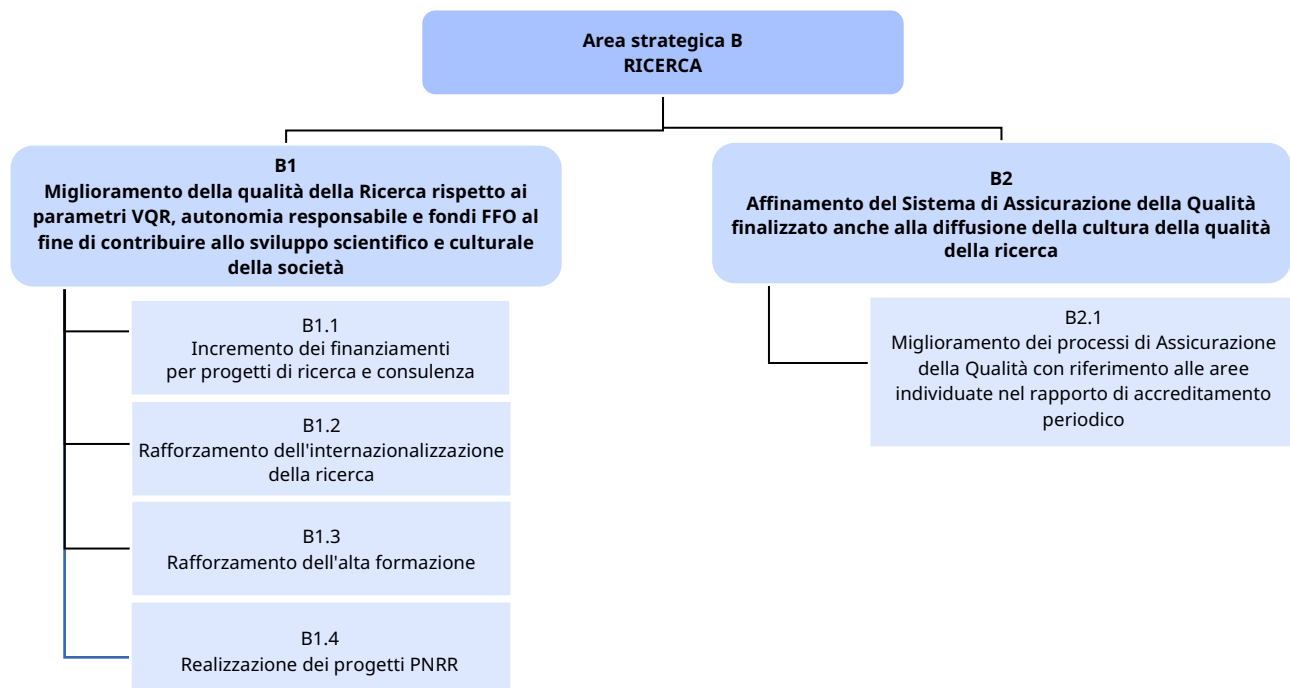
Area strategica B
RICERCA

B1
Miglioramento della qualità della Ricerca rispetto ai parametri VQR, autonomia responsabile e fondi FFO al fine di contribuire allo sviluppo scientifico e culturale della società

B1.1
Incremento dei finanziamenti per progetti di ricerca e consulenza

B1.2
Rafforzamento dell'internazionalizzazione della ricerca

B1.3
Rafforzamento dell'alta formazione

B1.4
Realizzazione dei progetti PNRR

B2
Affinamento del Sistema di Assicurazione della Qualità finalizzato anche alla diffusione della cultura della qualità della ricerca

B2.1
Miglioramento dei processi di Assicurazione della Qualità con riferimento alle aree individuate nel rapporto di accreditamento periodico